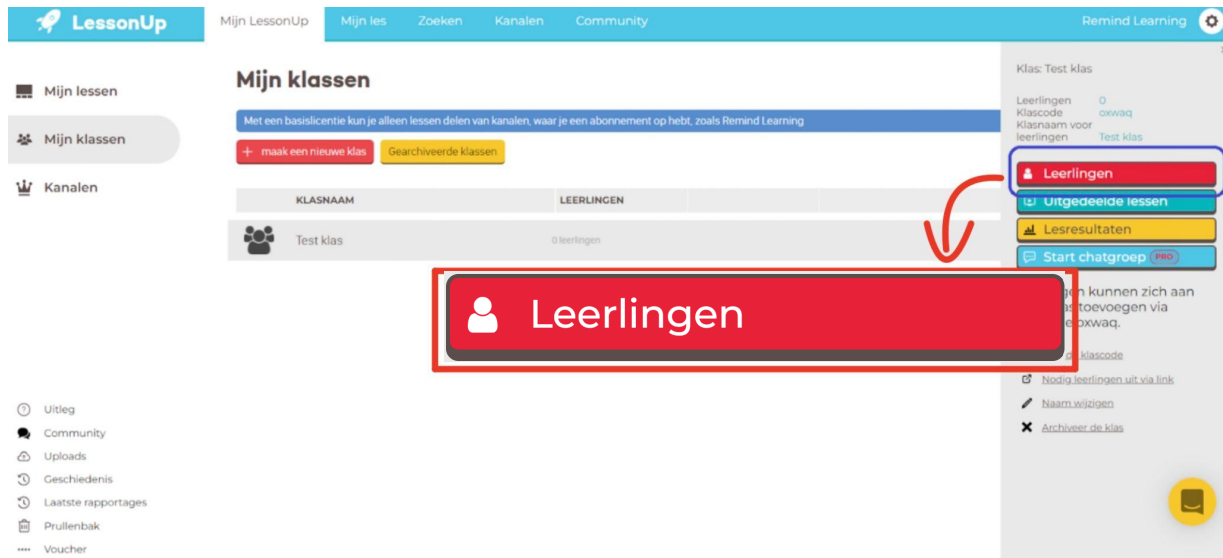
LessonUp
Mijn LessonUp
Mijn les
Zoeken
Kanalen
Community
Remind Learning

Mijn lessen
Mijn klassen
Kanalen

Mijn klassen

Met een basislicentie kun je alleen lessen delen van kanalen, waar je een abonnement op hebt, zoals Remind Learning

+ maak een nieuwe klas
Gearchiveerde klassen

| KLASNAAM | LEERLINGEN |
|---|---|
| Test klas | 0 leerlingen |

Leerlingen

Klas: Test klas

Leerlingen 0
Klascode oxwaq
Klasnaam voor leerlingen Test klas

Leerlingen
Uitgedeelde lessen
Lesresultaten
Start chatgroep PRO

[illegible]gen kunnen zich aan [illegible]stoevoegen via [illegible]oxwaq.

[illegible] klascode
Nodig leerlingen uit via link
Naam wijzigen
Archiveer de klas

Uitleg
Community
Uploads
Geschiedenis
Laatste rapportages
Prullenbak
Voucher